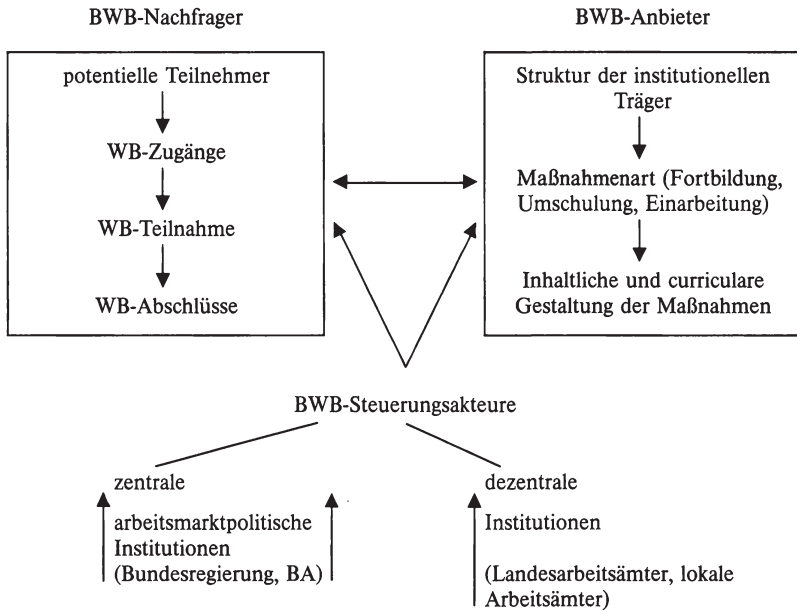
BWB-Nachfrager

potentielle Teilnehmer

WB-Zugänge

WB-Teilnahme

WB-Abschlüsse

BWB-Anbieter

Struktur der institutionellen Träger

Maßnahmenart (Fortbildung, Umschulung, Einarbeitung)

Inhaltliche und curriculare Gestaltung der Maßnahmen

BWB-Steuerungsakteure

zentrale

arbeitsmarktpolitische Institutionen (Bundesregierung, BA)

dezentrale

Institutionen

(Landesarbeitsämter, lokale Arbeitsämter)